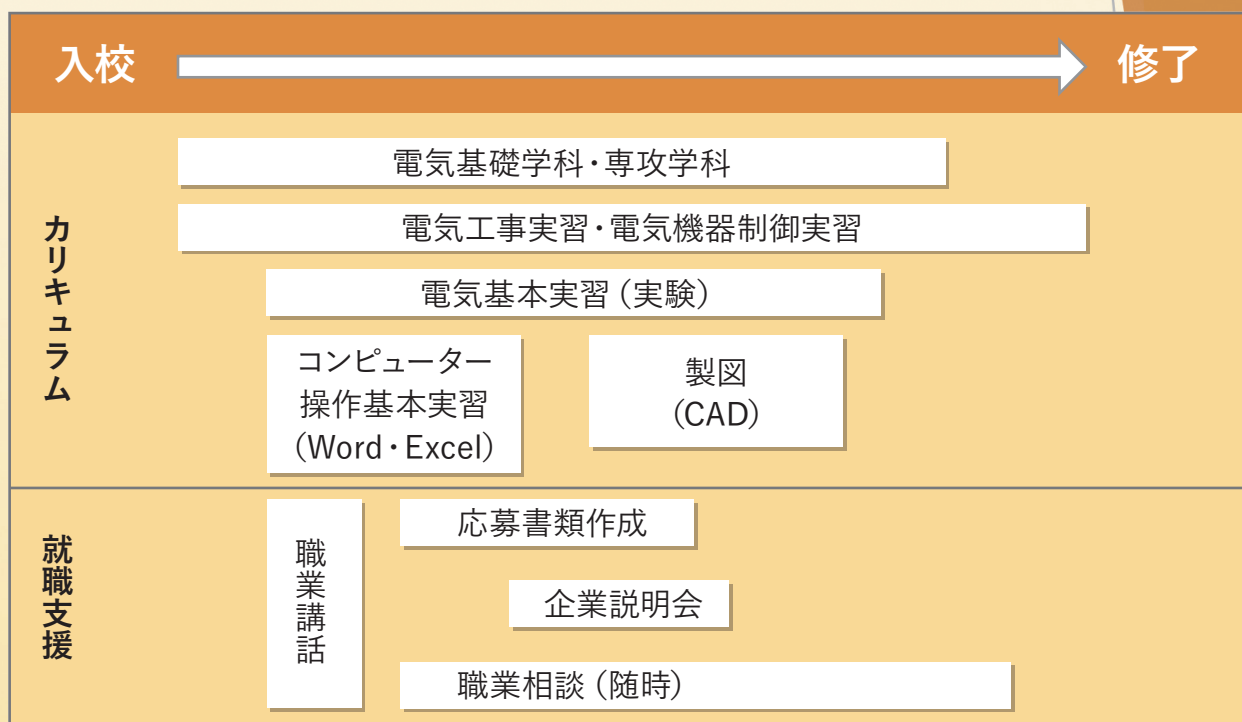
入校　修了

カリキュラム

電気基礎学科・専攻学科

電気工事実習・電気機器制御実習

電気基本実習（実験）

コンピューター操作基本実習（Word・Excel）

製図（CAD）

就職支援

職業講話

応募書類作成

企業説明会

職業相談（随時）